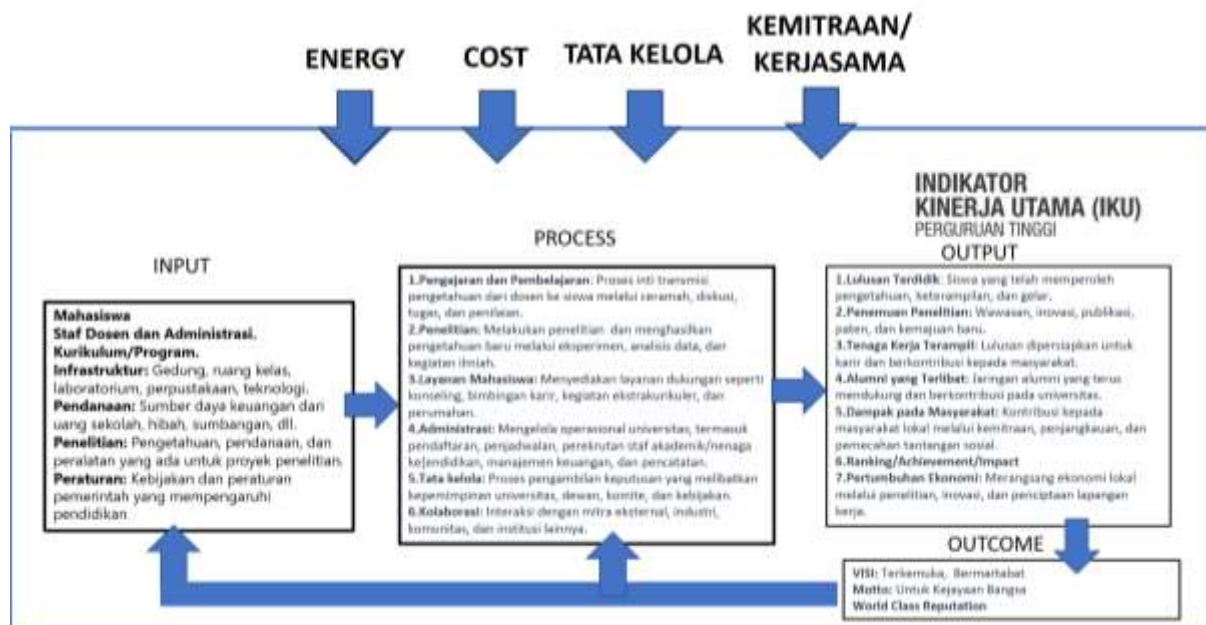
ENERGY

COST

TATA KELOLA

KEMITRAAN/ KERJASAMA

INPUT

Mahasiswa
Staf Dosen dan Administrasi.
Kurikulum/Program.
Infrastruktur: Gedung, ruang kelas, laboratorium, perpustakaan, teknologi.
Pendanaan: Sumber daya keuangan dari uang sekolah, hibah, sumbangan, dll.
Penelitian: Pengetahuan, pendanaan, dan peralatan yang ada untuk proyek penelitian.
Peraturan: Kebijakan dan peraturan pemerintah yang mempengaruhi pendidikan.

PROCESS

1.Pengajaran dan Pembelajaran: Proses inti transmisi pengetahuan dari dosen ke siswa melalui ceramah, diskusi, tugas, dan penilaian.
2.Penelitian: Melakukan penelitian dan menghasilkan pengetahuan baru melalui eksperimen, analisis data, dan kegiatan ilmiah.
3.Layanan Mahasiswa: Menyediakan layanan dukungan seperti konseling, bimbingan karir, kegiatan ekstrakurikuler, dan perumahan.
4.Administrasi: Mengelola operasional universitas, termasuk pendaftaran, penjadwalan, perekrutan staf akademik/tenaga kependidikan, manajemen keuangan, dan pencatatan.
5.Tata kelola: Proses pengambilan keputusan yang melibatkan kepemimpinan universitas, dewan, komite, dan kebijakan.
6.Kolaborasi: Interaksi dengan mitra eksternal, industri, komunitas, dan institusi lainnya.

INDIKATOR KINERJA UTAMA (IKU)
PERGURUAN TINGGI
OUTPUT

1.Lulusan Terdidik: Siswa yang telah memperoleh pengetahuan, keterampilan, dan gelar.
2.Penemuan Penelitian: Wawasan, inovasi, publikasi, paten, dan kemajuan baru.
3.Tenaga Kerja Terampil: Lulusan dipersiapkan untuk karir dan berkontribusi kepada masyarakat.
4.Alumni yang Terlibat: Jaringan alumni yang terus mendukung dan berkontribusi pada universitas.
5.Dampak pada Masyarakat: Kontribusi kepada masyarakat lokal melalui kemitraan, penjangkauan, dan pemecahan tantangan sosial.
6.Ranking/Achievement/Impact
7.Pertumbuhan Ekonomi: Merangsang ekonomi lokal melalui penelitian, inovasi, dan penciptaan lapangan kerja.

OUTCOME

VISI: Terkemuka, Bermartabat
Motto: Untuk Kejayaan Bangsa
World Class Reputation